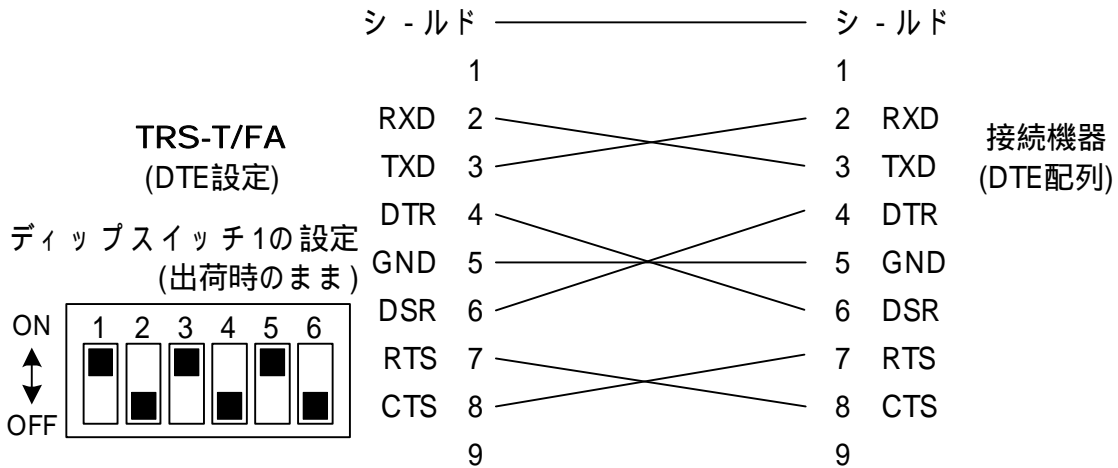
シ - ルド シ - ルド

TRS-T/FA
(DTE設定)

ディップスイッチ1の設定
(出荷時のまま)

ON
OFF
1 2 3 4 5 6

1
RXD 2
TXD 3
DTR 4
GND 5
DSR 6
RTS 7
CTS 8
9

1
2 RXD
3 TXD
4 DTR
5 GND
6 DSR
7 RTS
8 CTS
9

接続機器
(DTE配列)